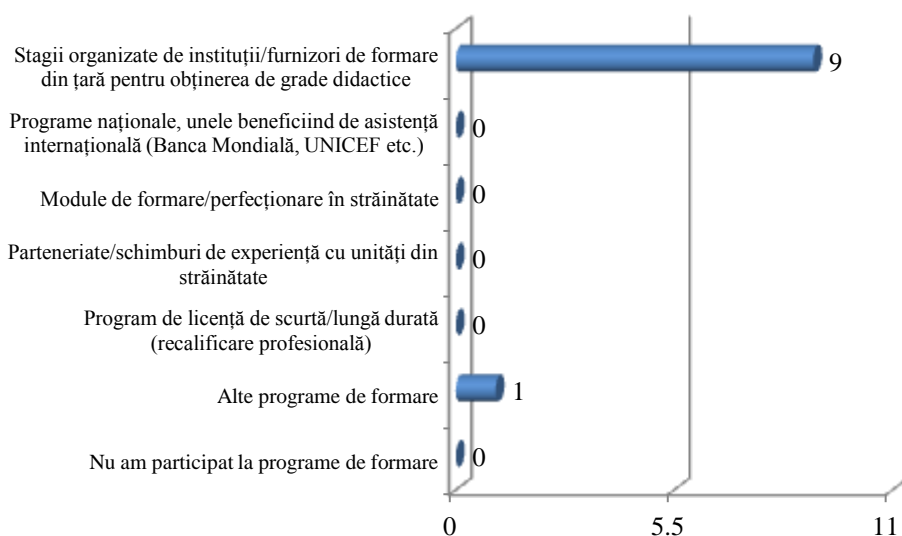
Stagii organizate de instituții/furnizori de formare din țară pentru obținerea de grade didactice
9

Programe naționale, unele beneficiind de asistență internațională (Banca Mondială, UNICEF etc.)
0

Module de formare/perfecționare în străinătate
0

Parteneriate/schimburi de experiență cu unități din străinătate
0

Program de licență de scurtă/lungă durată (recalificare profesională)
0

Alte programe de formare
1

Nu am participat la programe de formare
0

0
5.5
11